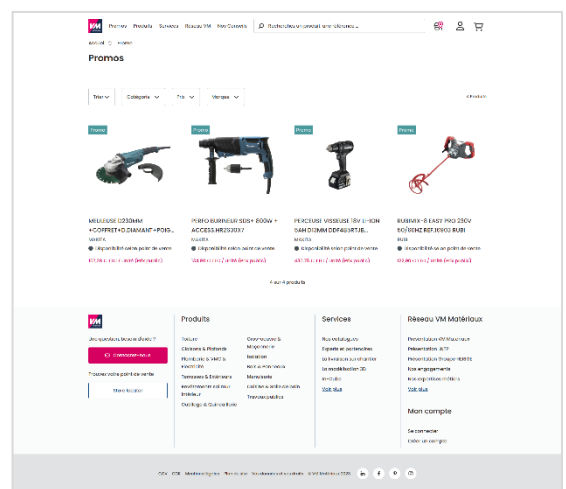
VM Promos Produits Services Réseau VM Mes Conseils Rechercher un produit, une référence...

Accueil > Promos

Promos

Trier Catégorie Prix Marques

4 Produits

Promo
MEULEUSE D230MM +COFFRET+D.DIAMANT+POIG...
MAKITA
Disponibilité selon point de vente
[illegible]

Promo
PERFO BURINEUR SDS+ 800W + ACCESS.HR2631FT
MAKITA
Disponibilité selon point de vente
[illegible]

Promo
PERCEUSE VISSEUSE 18V LI-ION 5AH D13MM DDF485RTJE...
MAKITA
Disponibilité selon point de vente
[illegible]

Promo
RUBIMIX-8 EASY PRO 230V 50/60HZ REF.25902 RUBI
RUBI
Disponibilité selon point de vente
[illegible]

4 sur 4 produits

VM
Une question, besoin d'aide ?
Contactez-nous
Trouvez votre point de vente
Votre magasin

Produits
Toiture
Clôtures & Portails
Plomberie & VMC & chauffage
Terrasses & Extérieurs
Revêtement sol mur intérieur
Outillage & Quincaillerie
Gros œuvre & Maçonnerie
Isolation
Bois & menuiseries
Menuiserie
Cuisine & salle de bain
Travaux publics

Services
Nos catalogues
Experts et partenaires
La livraison sur chantier
La modélisation 3D
Ma Box
Voir plus

Réseau VM Matériaux
Présentation VM Matériaux
Présentation AFP
Présentation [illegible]
Nos engagements
Nos actualités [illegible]
Voir plus

Mon compte
Se connecter
Créer un compte

CGV CGU Mentions légales Plan du site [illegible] © VM Matériaux 2025